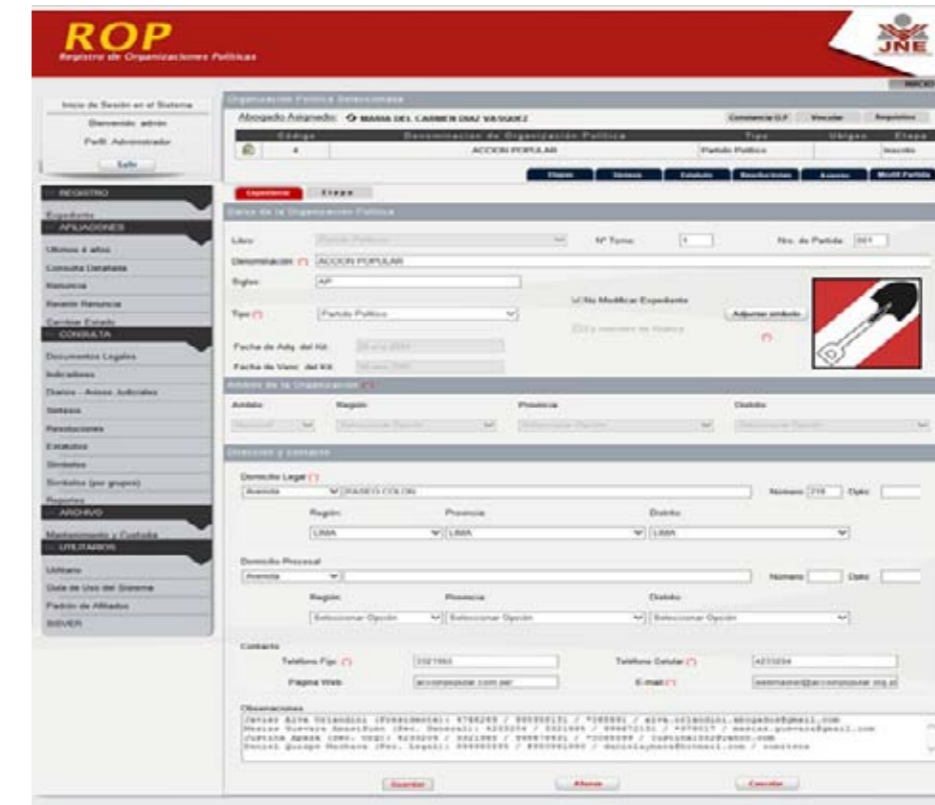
ROP
Registro de Organizaciones Políticas

JNE

INICIO

Inicio de Sesión en el Sistema
Bienvenido: admin
Perfil: Administrador
Salir

REGISTRO
Expediente
AFILIACIONES
Ultimos 4 años
Consulta Detallada
Renuncia
Revertir Renuncia
Cambiar Estado
CONSULTA
Documentos Legales
Indicadores
Diarios - Avisos Judiciales
Síntesis
Resoluciones
Estatutos
Símbolos
Símbolos (por grupos)
Reportes
ARCHIVO
Mantenimiento y Custodia
UTILITARIOS
Usuario
Guía de Uso del Sistema
Padrón de Afiliados
SISVER

Organización Política Seleccionada
Abogado Asignado: MARIA DEL CARMEN DIAZ VASQUEZ
Constancia O.P. Vincular Requisitos

| Código | Denominación de Organización Política | Tipo | Ubigeo | Etapa |
|---|---|---|---|---|
| 4 | ACCION POPULAR | Partido Político | | Inscrito |

Etapas Síntesis Estatuto Resoluciones Asuntos Modif.Partida

Expediente Etapa

Datos de la Organización Política
Libro: Partido Político
Nº Tomo: 1
Nro. de Partida: 001
Denominación (*) ACCION POPULAR
Siglas: AP
No Modificar Expediente
Tipo (*) Partido Político
Adjuntar símbolo
Es miembro de Alianza
(*)
Fecha de Adq. del Kit: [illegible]
Fecha de Venc. del Kit: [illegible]

Ámbito de la Organización (*)
Ámbito Región Provincia Distrito
Nacional Seleccionar Opción Seleccionar Opción Seleccionar Opción

Dirección y contacto
Domicilio Legal (*)
Avenida PASEO COLON
Número 218 Dpto
Región Provincia Distrito
LIMA LIMA LIMA

Domicilio Procesal
Avenida
Número Dpto
Región Provincia Distrito
Seleccionar Opción Seleccionar Opción Seleccionar Opción

Contacto
Teléfono Fijo (*) 3321965
Teléfono Celular (*) 4233254
Página Web: accionpopular.com.pe
E-mail (*) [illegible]@accionpopular.org.pe

Observaciones
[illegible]

Guardar Ahorra Cancelar